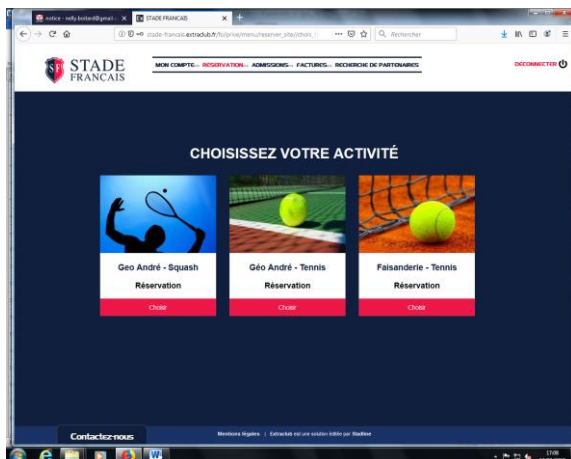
notice - nelly.boiteel@gmail. ×
STADE FRANCAIS ×
stade-francais.extraclub.fr/fo/prive/menu/reserver_site/choix_
Rechercher

STADE FRANCAIS

MON COMPTE RESERVATION ADMISSIONS FACTURES RECHERCHE DE PARTENAIRES

DÉCONNECTER

CHOISISSEZ VOTRE ACTIVITÉ

Geo André - Squash
Réservation
Choisir

Géo André - Tennis
Réservation
Choisir

Faisanderie - Tennis
Réservation
Choisir

Contactez-nous

Mentions légales | Extraclub est une solution éditée par Stadline

17:00